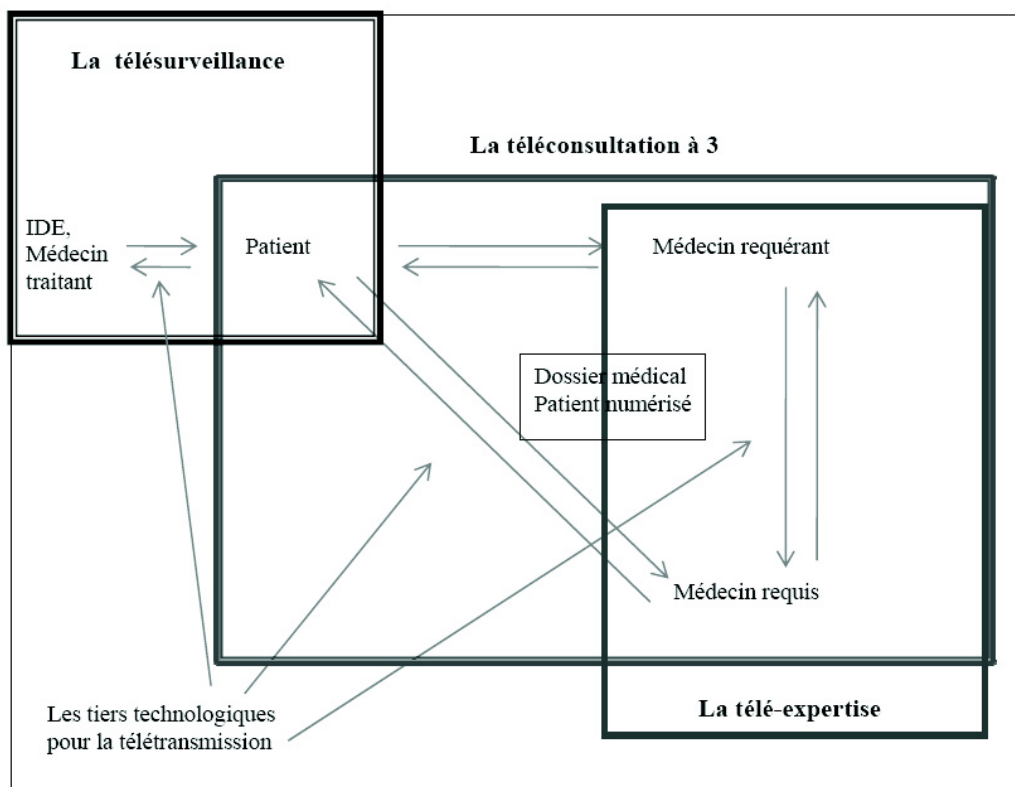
La télésurveillance

La téléconsultation à 3

IDE, Médecin traitant

Patient

Médecin requérant

Dossier médical Patient numérisé

Médecin requis

Les tiers technologiques pour la télétransmission

La télé-expertise